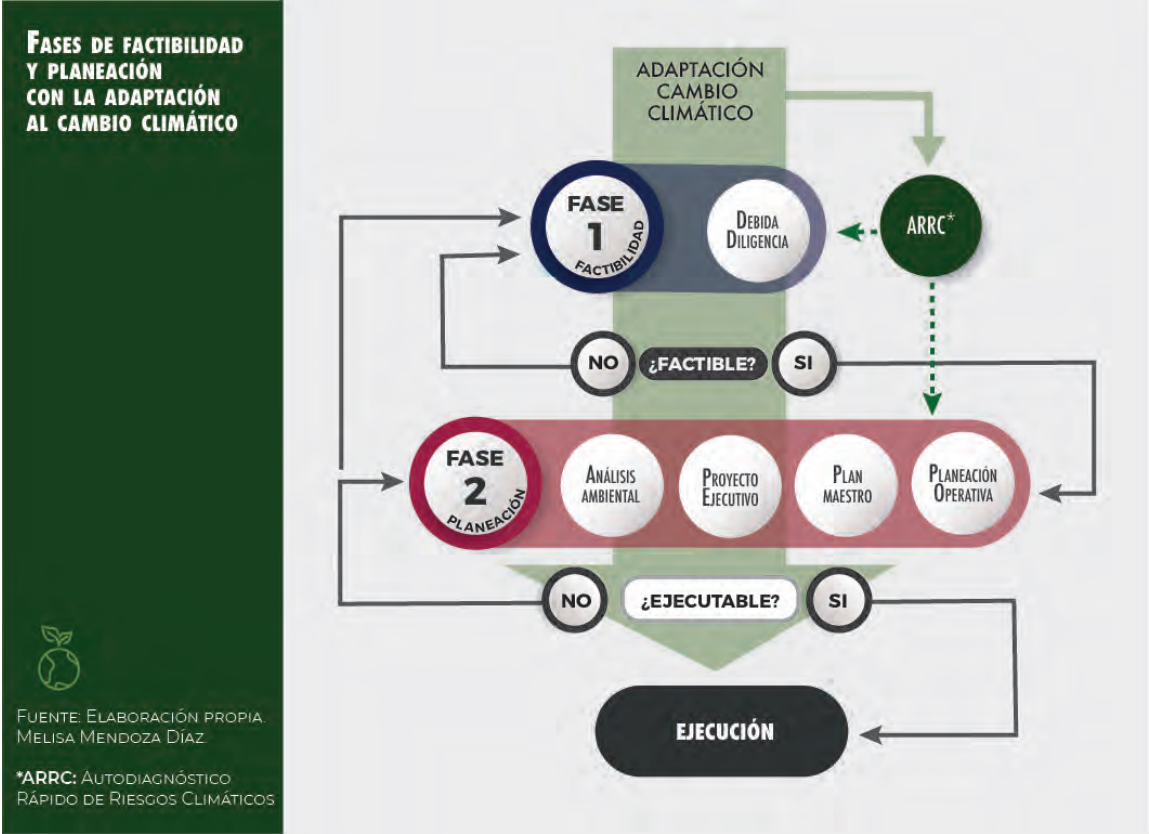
Fases de factibilidad y planeación con la adaptación al cambio climático

Fuente: Elaboración propia. Melisa Mendoza Díaz.

*ARRC: Autodiagnóstico Rápido de Riesgos Climáticos

ADAPTACIÓN CAMBIO CLIMÁTICO

FASE 1 FACTIBILIDAD

Debida Diligencia

ARRC*

NO ¿FACTIBLE? SI

FASE 2 PLANEACIÓN

Análisis ambiental

Proyecto Ejecutivo

Plan maestro

Planeación Operativa

NO ¿EJECUTABLE? SI

EJECUCIÓN